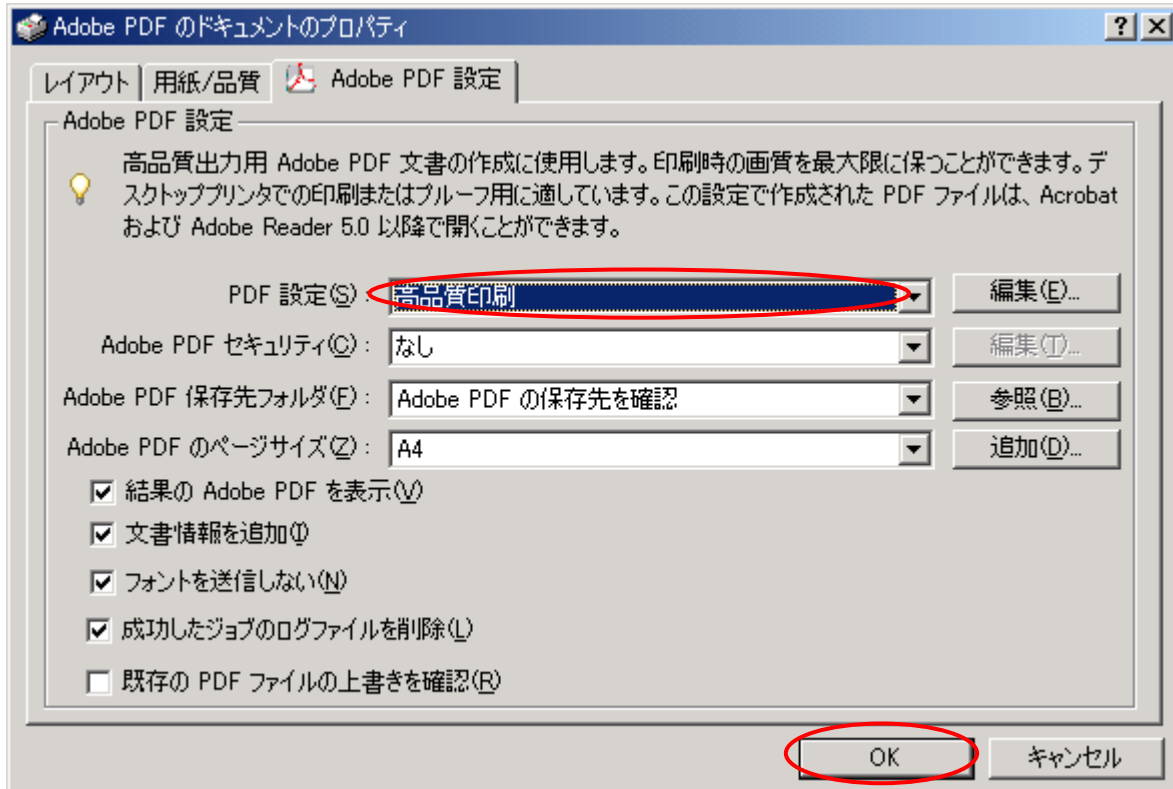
Adobe PDF のドキュメントのプロパティ

?
X

レイアウト
用紙/品質
Adobe PDF 設定

Adobe PDF 設定

高品質出力用 Adobe PDF 文書の作成に使用します。印刷時の画質を最大限に保つことができます。デスクトッププリンタでの印刷またはプルーフ用に適しています。この設定で作成された PDF ファイルは、Acrobat および Adobe Reader 5.0 以降で開くことができます。

PDF 設定(S): 高品質印刷
編集(E)...

Adobe PDF セキュリティ(C): なし
編集(T)...

Adobe PDF 保存先フォルダ(F): Adobe PDF の保存先を確認
参照(B)...

Adobe PDF のページサイズ(Z): A4
追加(D)...

☑ 結果の Adobe PDF を表示(V)
☑ 文書情報を追加(I)
☑ フォントを送信しない(N)
☑ 成功したジョブのログファイルを削除(L)
☐ 既存の PDF ファイルの上書きを確認(R)

OK
キャンセル